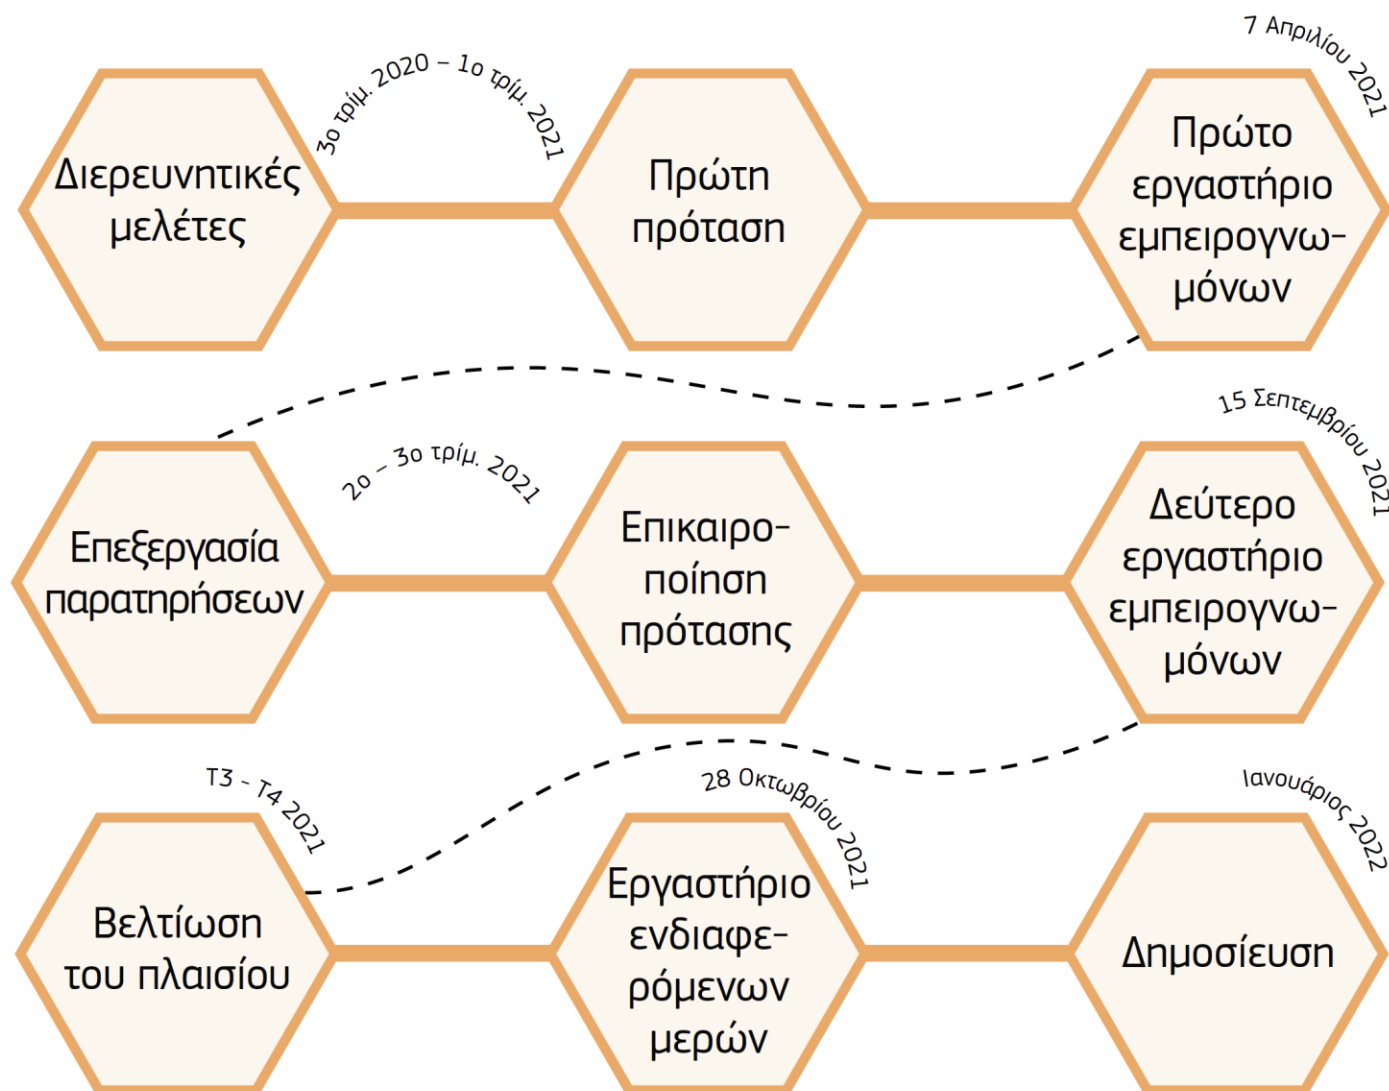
Διερευνητικές μελέτες

3ο τρίμ. 2020 – 1ο τρίμ. 2021

Πρώτη πρόταση

7 Απριλίου 2021

Πρώτο εργαστήριο εμπειρογνωμόνων

Επεξεργασία παρατηρήσεων

2ο – 3ο τρίμ. 2021

Επικαιροποίηση πρότασης

15 Σεπτεμβρίου 2021

Δεύτερο εργαστήριο εμπειρογνωμόνων

T3 - T4 2021

Βελτίωση του πλαισίου

28 Οκτωβρίου 2021

Εργαστήριο ενδιαφερόμενων μερών

Ιανουάριος 2022

Δημοσίευση